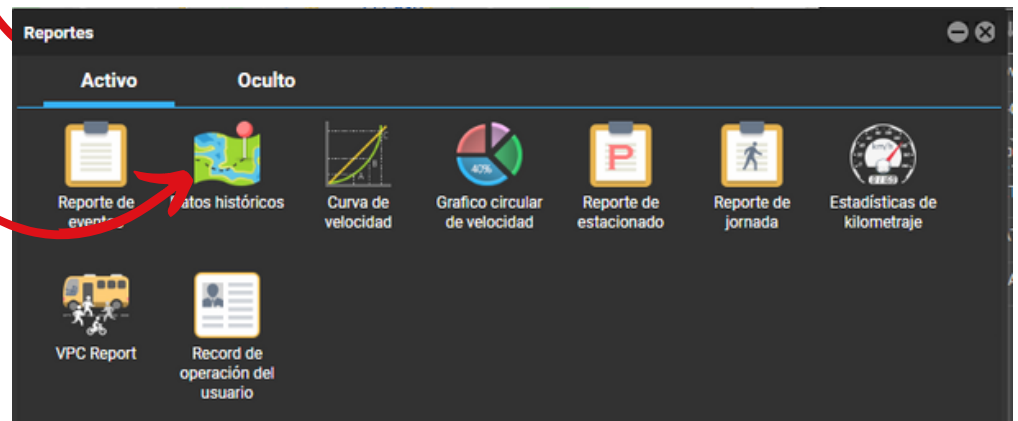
Reportes

Activo

Oculto

Reporte de eventos

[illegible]atos históricos

Curva de velocidad

Grafico circular de velocidad

40%

Reporte de estacionado

P

Reporte de jornada

Estadísticas de kilometraje

km/h

VPC Report

Record de operación del usuario